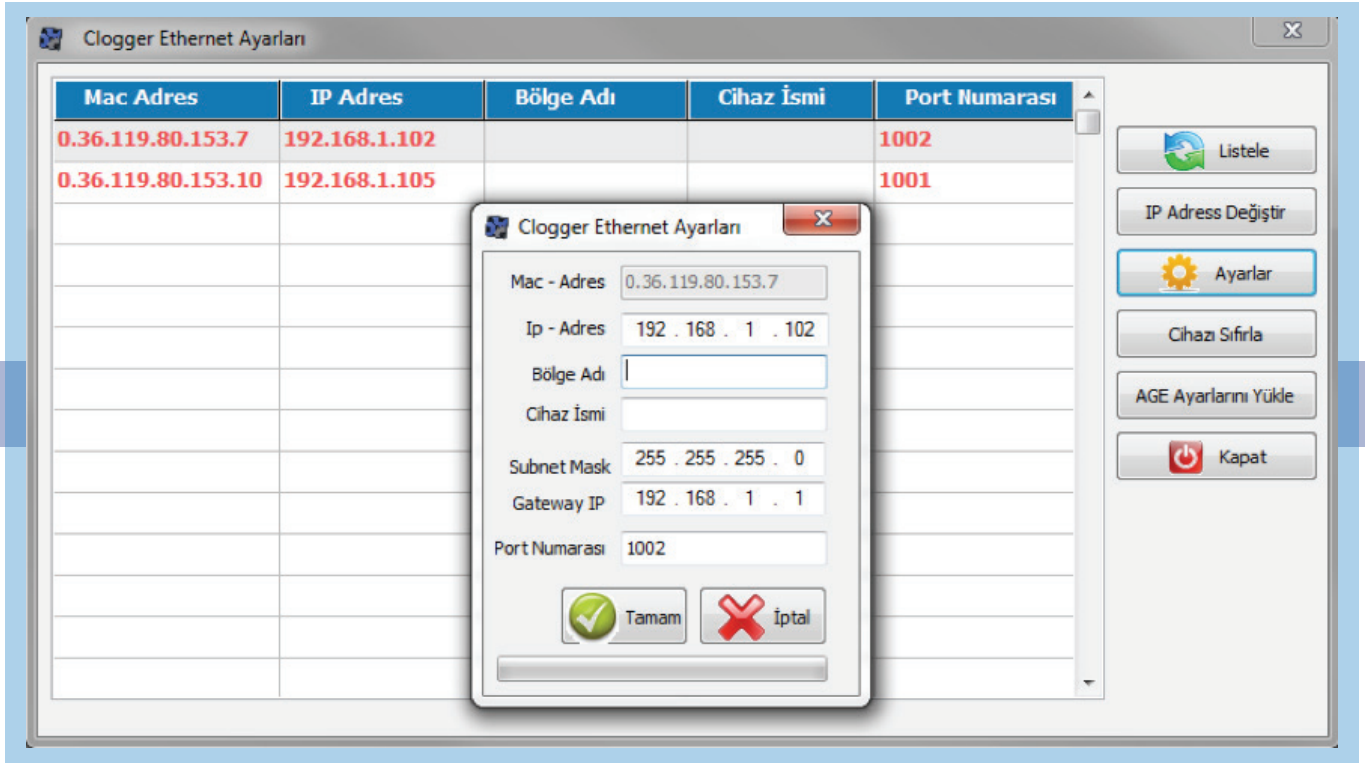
Clogger Ethernet Ayarları

| Mac Adres | IP Adres | Bölge Adı | Cihaz İsmi | Port Numarası |
|---|---|---|---|---|
| 0.36.119.80.153.7 | 192.168.1.102 | | | 1002 |
| 0.36.119.80.153.10 | 192.168.1.105 | | | 1001 |

Listele
IP Adress Değiştir
Ayarlar
Cihazı Sıfırla
AGE Ayarlarını Yükle
Kapat

Clogger Ethernet Ayarları

Mac - Adres 0.36.119.80.153.7
Ip - Adres 192 . 168 . 1 . 102
Bölge Adı
Cihaz İsmi
Subnet Mask 255 . 255 . 255 . 0
Gateway IP 192 . 168 . 1 . 1
Port Numarası 1002

Tamam
İptal